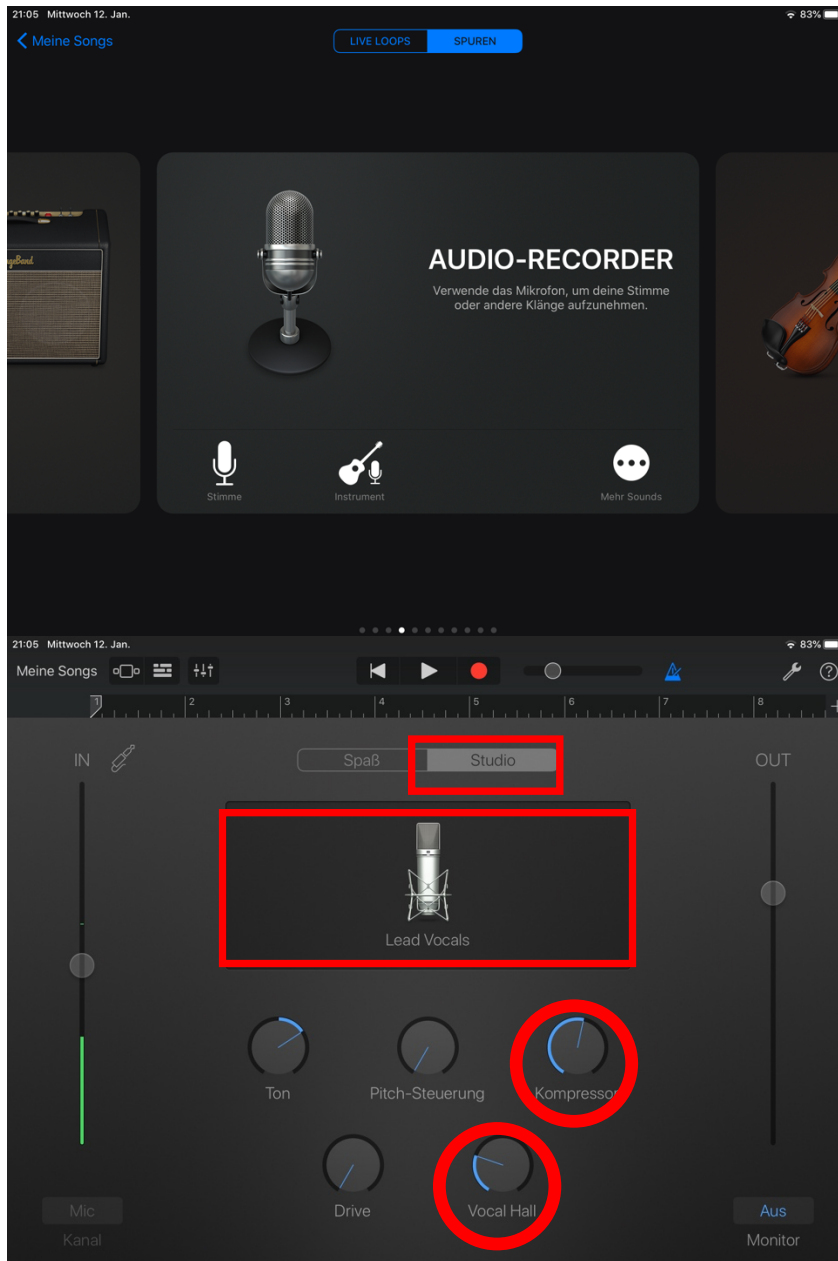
21:05 Mittwoch 12. Jan.
83%

Meine Songs

LIVE LOOPS SPUREN

AUDIO-RECORDER
Verwende das Mikrofon, um deine Stimme oder andere Klänge aufzunehmen.

Stimme
Instrument
Mehr Sounds

21:05 Mittwoch 12. Jan.
83%

Meine Songs

2 3 4 5 6 7 8

IN
Spaß Studio
OUT

Lead Vocals

Ton
Pitch-Steuerung
Kompressor
Drive
Vocal Hall

Mic
Kanal

Aus
Monitor